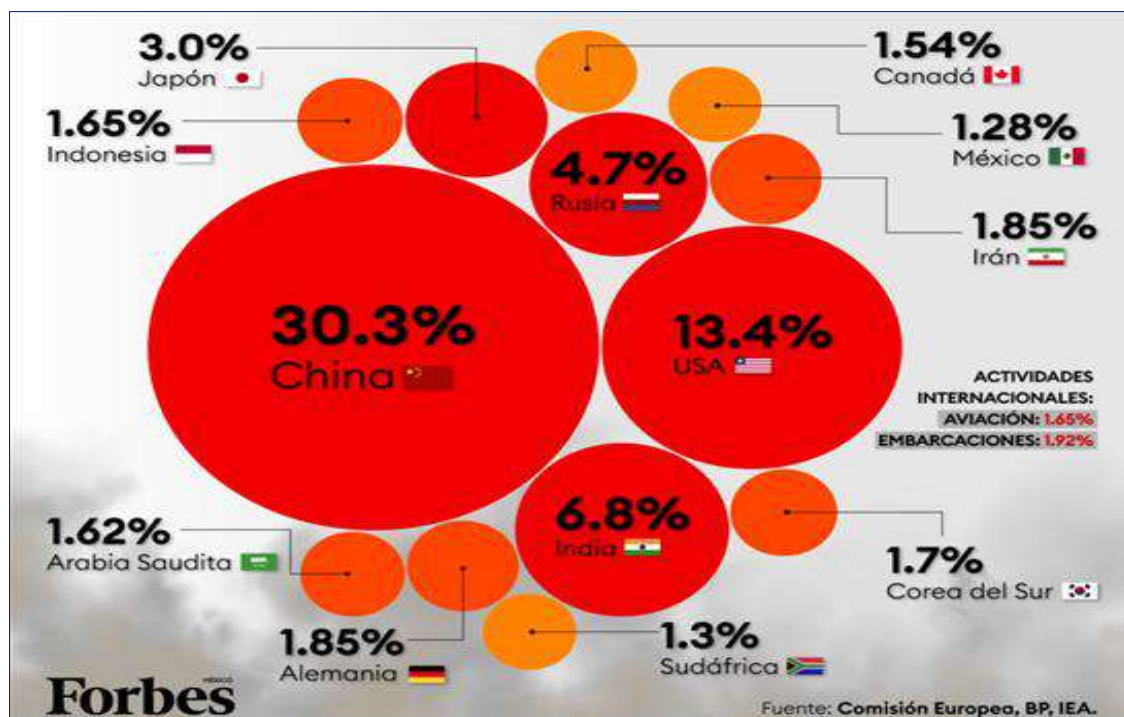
3.0%
Japón

1.54%
Canadá

1.65%
Indonesia

1.28%
México

4.7%
Rusia

1.85%
Irán

30.3%
China

13.4%
USA

ACTIVIDADES INTERNACIONALES:
AVIACIÓN: 1.65%
EMBARCACIONES: 1.92%

1.62%
Arabia Saudita

6.8%
India

1.7%
Corea del Sur

1.85%
Alemania

1.3%
Sudáfrica

Forbes MÉXICO

Fuente: Comisión Europea, BP, IEA.